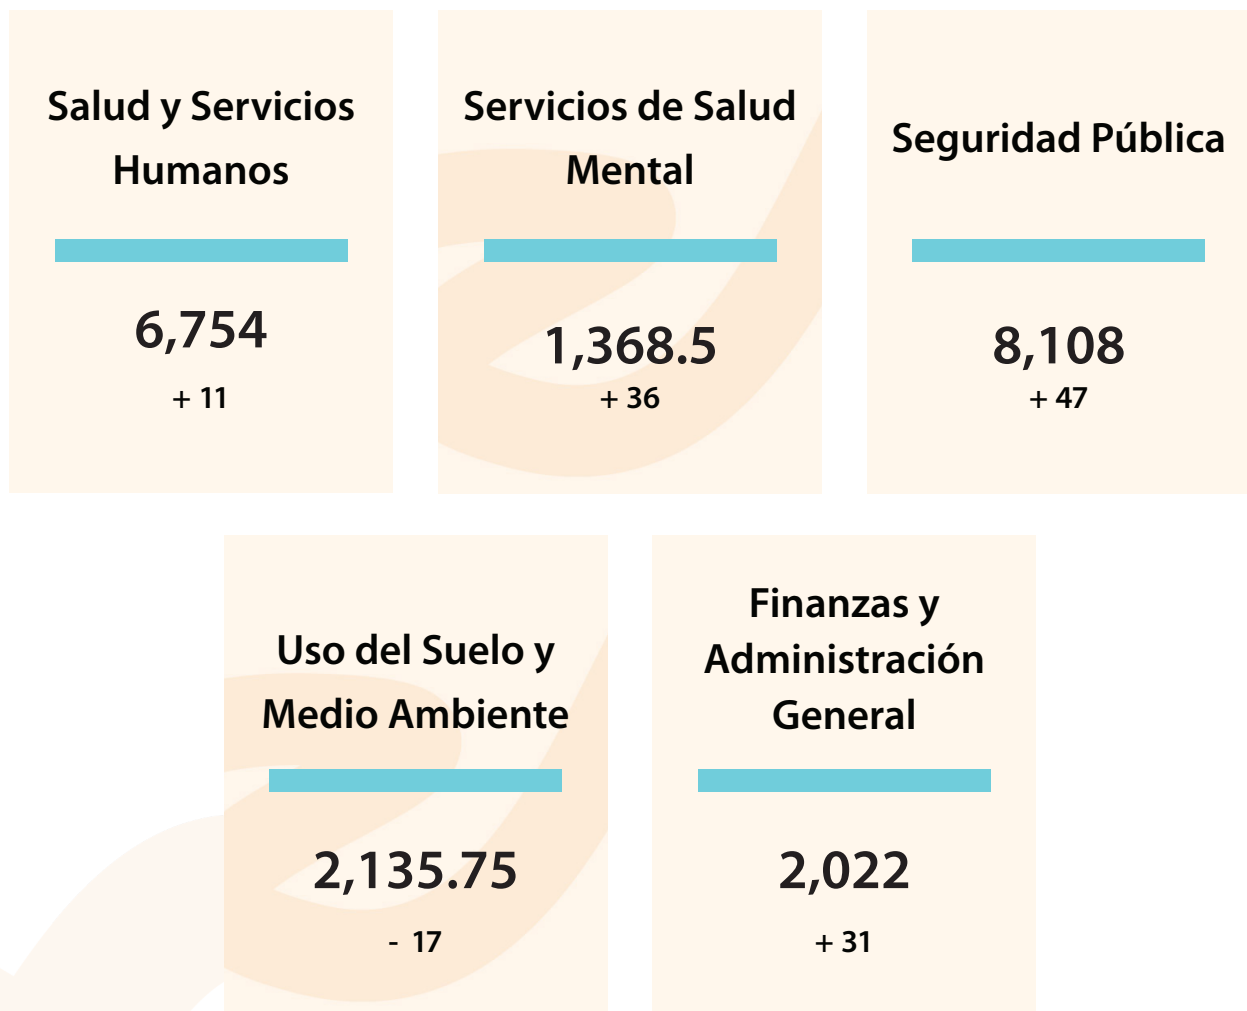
Salud y Servicios Humanos

6,754

+ 11

Servicios de Salud Mental

1,368.5

+ 36

Seguridad Pública

8,108

+ 47

Uso del Suelo y Medio Ambiente

2,135.75

- 17

Finanzas y Administración General

2,022

+ 31